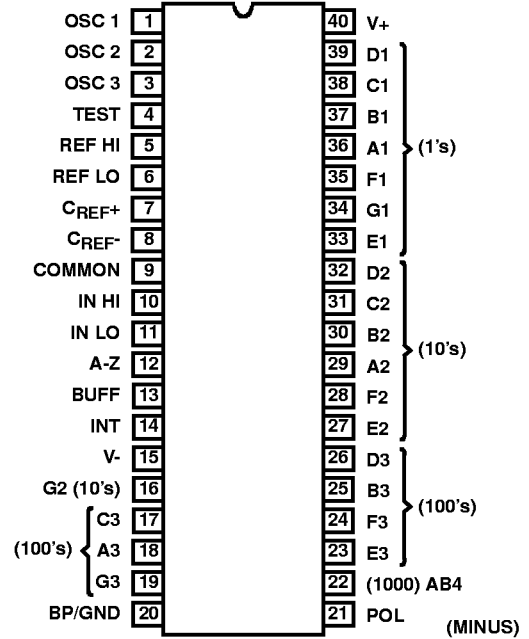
OSC 1 1
OSC 2 2
OSC 3 3
TEST 4
REF HI 5
REF LO 6
$C_{REF+}$ 7
$C_{REF-}$ 8
COMMON 9
IN HI 10
IN LO 11
A-Z 12
BUFF 13
INT 14
V- 15
G2 (10's) 16
(100's) C3 17
A3 18
G3 19
BP/GND 20

40 V+
39 D1
38 C1
37 B1
36 A1 (1's)
35 F1
34 G1
33 E1
32 D2
31 C2
30 B2
29 A2 (10's)
28 F2
27 E2
26 D3
25 B3
24 F3 (100's)
23 E3
22 (1000) AB4
21 POL
(MINUS)